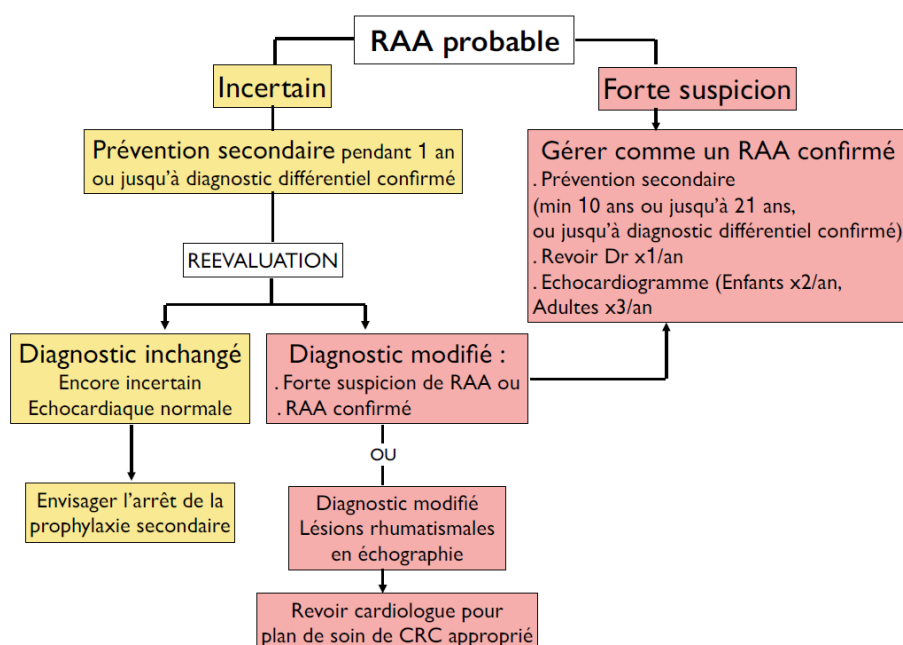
RAA probable

Incertain

Forte suspicion

Prévention secondaire pendant 1 an ou jusqu'à diagnostic différentiel confirmé

Gérer comme un RAA confirmé
. Prévention secondaire
(min 10 ans ou jusqu'à 21 ans, ou jusqu'à diagnostic différentiel confirmé)
. Revoir Dr x1/an
. Echocardiogramme (Enfants x2/an, Adultes x3/an

REEVALUATION

Diagnostic inchangé
Encore incertain
Echocardiaque normale

Diagnostic modifié :
. Forte suspicion de RAA ou
. RAA confirmé

OU

Envisager l'arrêt de la prophylaxie secondaire

Diagnostic modifié
Lésions rhumatismales en échographie

Revoir cardiologue pour plan de soin de CRC approprié